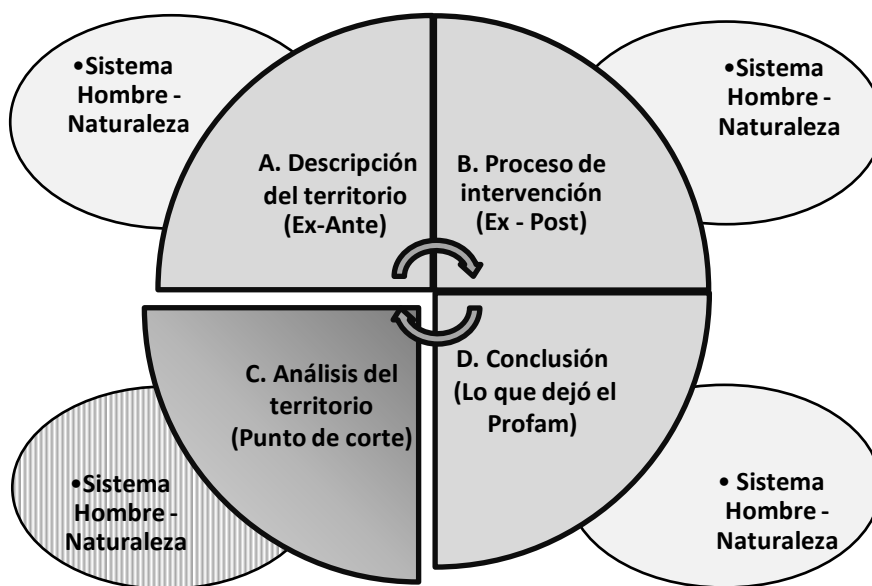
•Sistema Hombre - Naturaleza

•Sistema Hombre - Naturaleza

A. Descripción del territorio (Ex-Ante)

B. Proceso de intervención (Ex - Post)

C. Análisis del territorio (Punto de corte)

D. Conclusión (Lo que dejó el Profam)

•Sistema Hombre - Naturaleza

• Sistema Hombre - Naturaleza